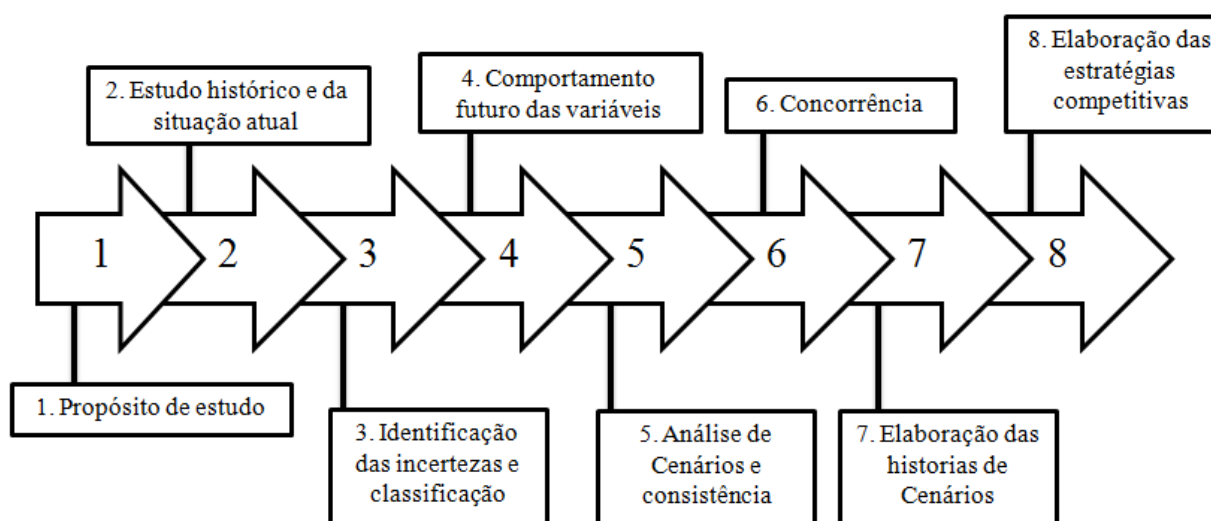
2. Estudo histórico e da situação atual

4. Comportamento futuro das variáveis

6. Concorrência

8. Elaboração das estratégias competitivas

1

2

3

4

5

6

7

8

1. Propósito de estudo

3. Identificação das incertezas e classificação

5. Análise de Cenários e consistência

7. Elaboração das historias de Cenários